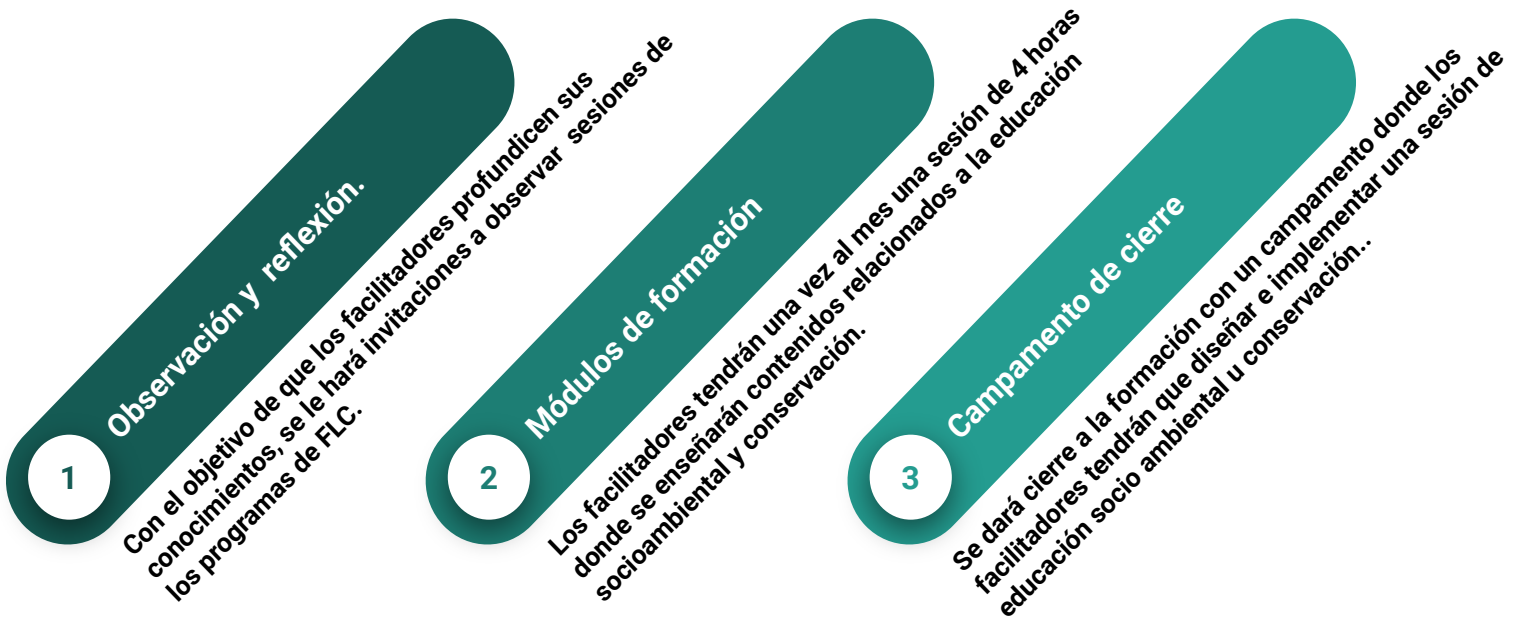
1

Observación y  reflexión.

Con el objetivo de que los facilitadores profundicen sus conocimientos, se le hará invitaciones a observar  sesiones de los programas de FLC.

2

Módulos de formación

Los facilitadores tendrán una vez al mes una sesión de 4 horas donde se enseñarán contenidos relacionados a la educación socioambiental y conservación.

3

Campamento de cierre

Se dará cierre a la formación con un campamento donde los facilitadores tendrán que diseñar e implementar una sesión de educación socio ambiental u conservación..